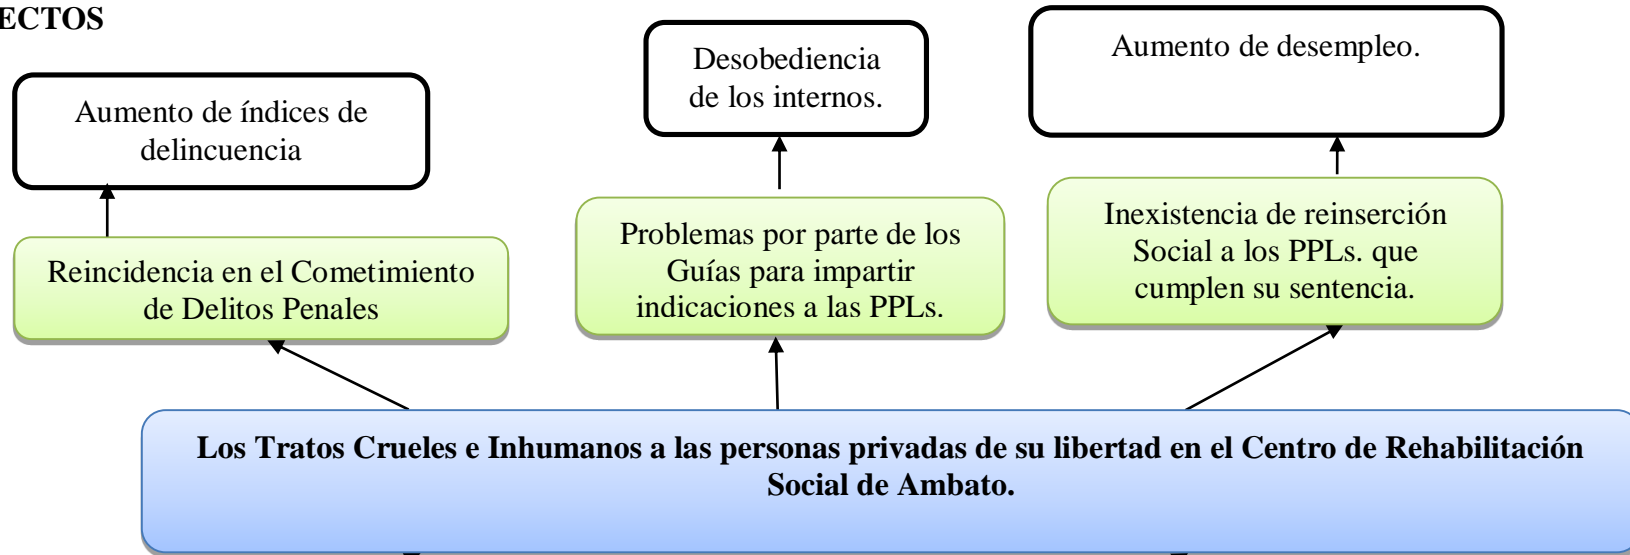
ECTOS

Aumento de índices de delincuencia

Desobediencia de los internos.

Aumento de desempleo.

Reincidencia en el Cometimiento de Delitos Penales

Problemas por parte de los Guías para impartir indicaciones a las PPLs.

Inexistencia de reinserción Social a los PPLs. que cumplen su sentencia.

Los Tratos Crueles e Inhumanos a las personas privadas de su libertad en el Centro de Rehabilitación Social de Ambato.